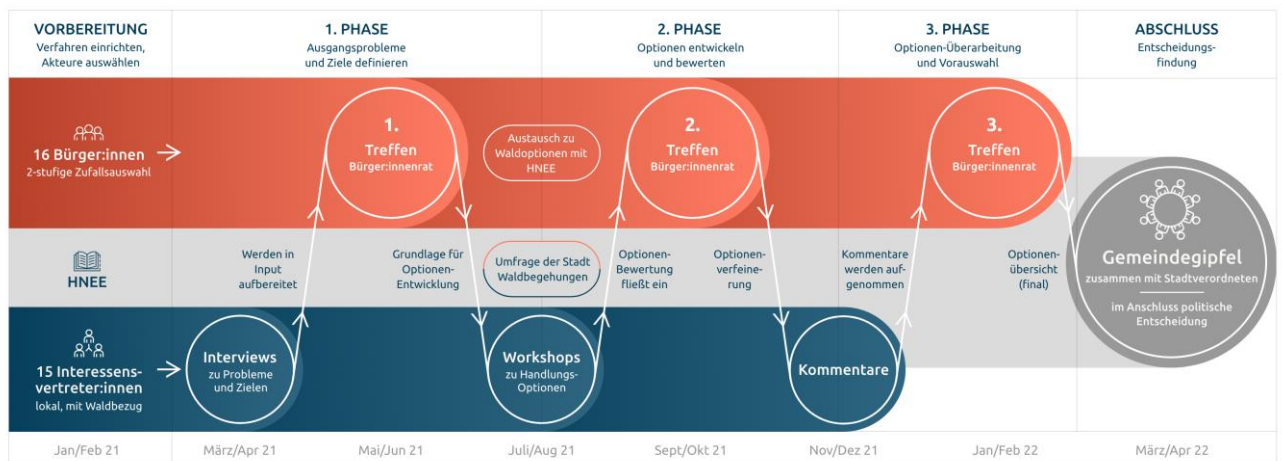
VORBEREITUNG
Verfahren einrichten, Akteure auswählen

1. PHASE
Ausgangsprobleme und Ziele definieren

2. PHASE
Optionen entwickeln und bewerten

3. PHASE
Optionen-Überarbeitung und Vorauswahl

ABSCHLUSS
Entscheidungsfindung

16 Bürger:innen
2-stufige Zufallsauswahl

1. Treffen Bürger:innenrat

Austausch zu Waldoptionen mit HNEE

2. Treffen Bürger:innenrat

3. Treffen Bürger:innenrat

HNEE

Werden in Input aufbereitet

Grundlage für Optionen-Entwicklung

Umfrage der Stadt Waldbegehungen

Optionen-Bewertung fließt ein

Optionen-verfeinerung

Kommentare werden aufgenommen

Optionen-übersicht (final)

Gemeindegipfel
zusammen mit Stadtverordneten

im Anschluss politische Entscheidung

15 Interessensvertreter:innen
lokal, mit Waldbezug

Interviews
zu Probleme und Zielen

Workshops
zu Handlungs-Optionen

Kommentare

Jan/Feb 21
März/Apr 21
Mai/Jun 21
Juli/Aug 21
Sept/Okt 21
Nov/Dez 21
Jan/Feb 22
März/Apr 22